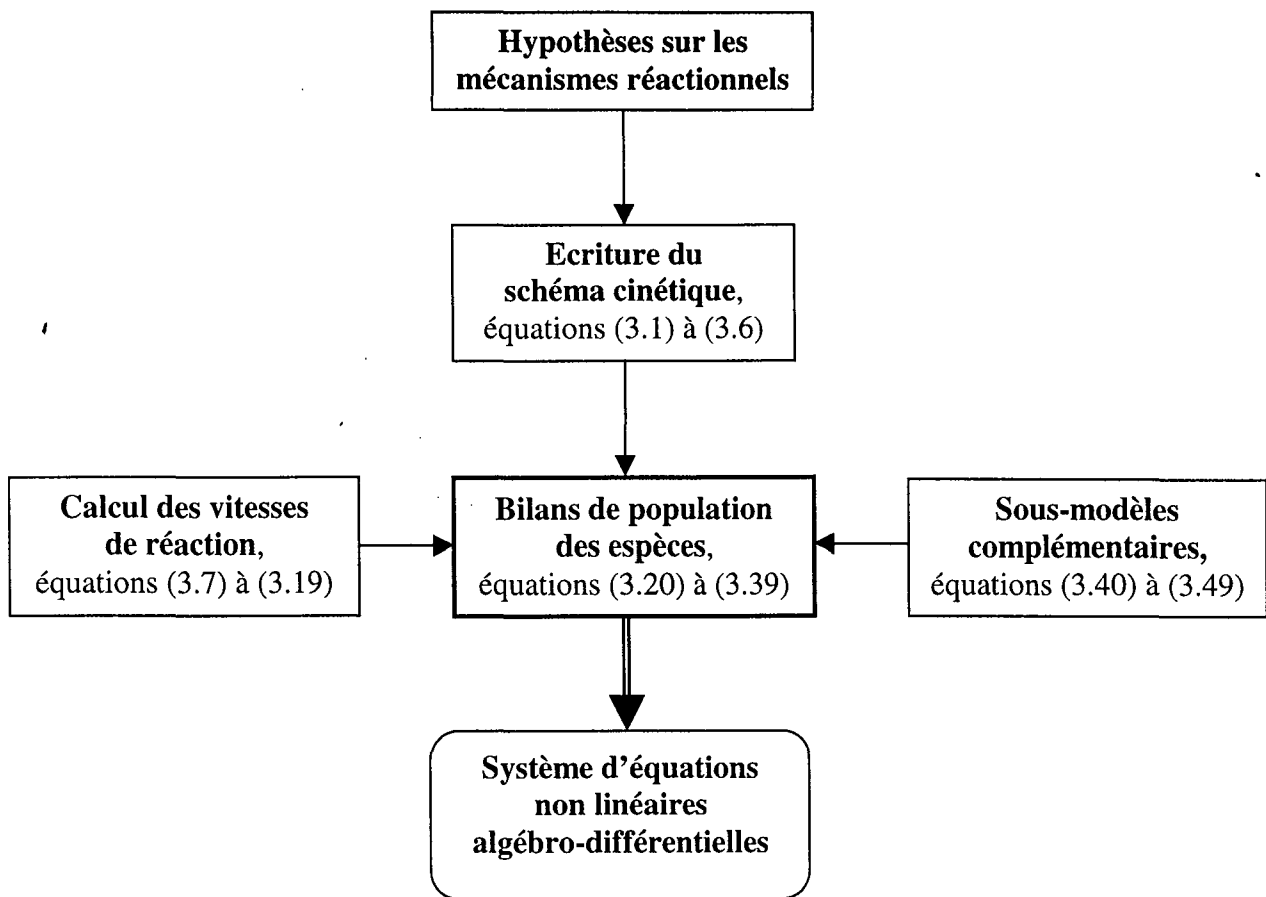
Hypothèses sur les mécanismes réactionnels

Ecriture du schéma cinétique, équations (3.1) à (3.6)

Calcul des vitesses de réaction, équations (3.7) à (3.19)

Bilans de population des espèces, équations (3.20) à (3.39)

Sous-modèles complémentaires, équations (3.40) à (3.49)

Système d'équations non linéaires algébro-différentielles